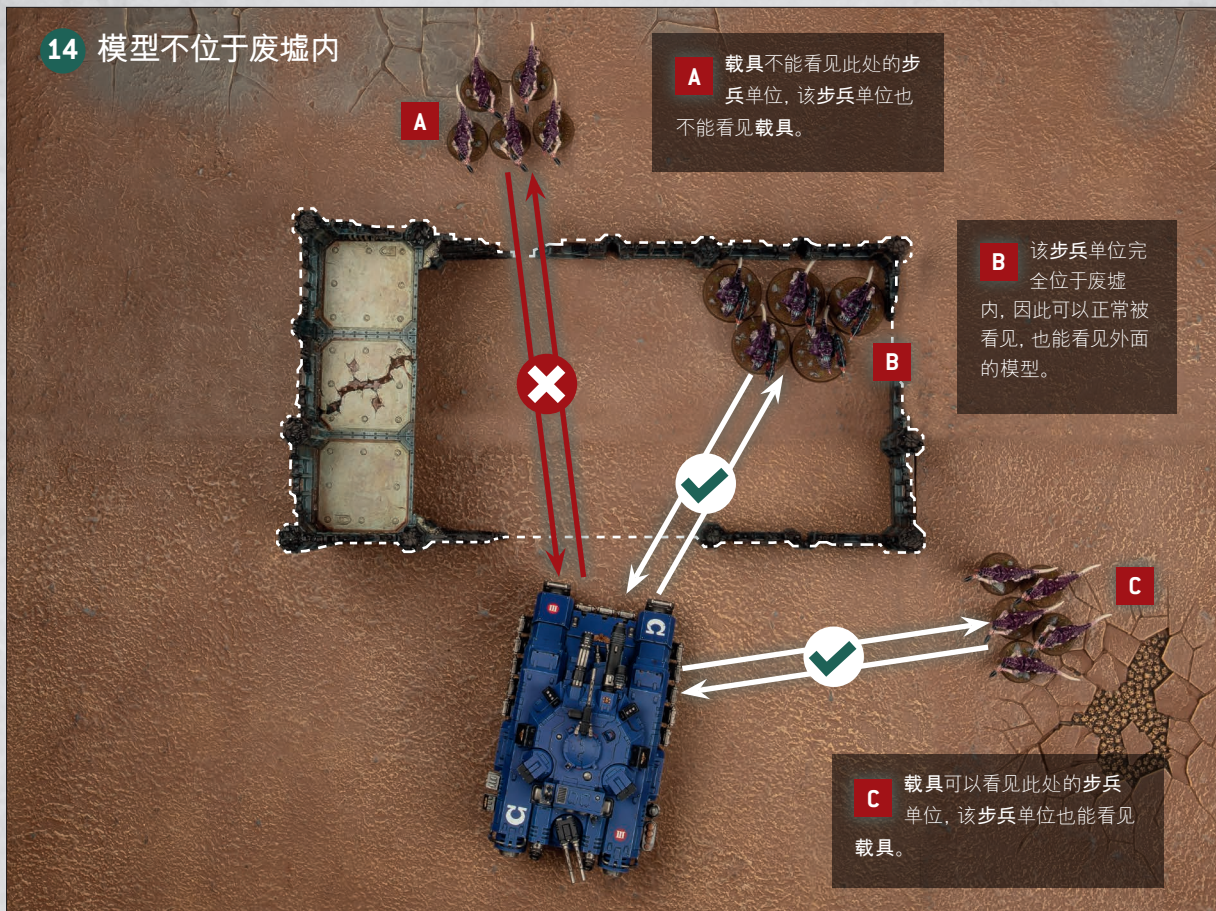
14 模型不位于废墟内

A

A 载具不能看见此处的步兵单位，该步兵单位也不能看见载具。

B 该步兵单位完全位于废墟内，因此可以正常被看见，也能看见外面的模型。

B

C

C 载具可以看见此处的步兵单位，该步兵单位也能看见载具。